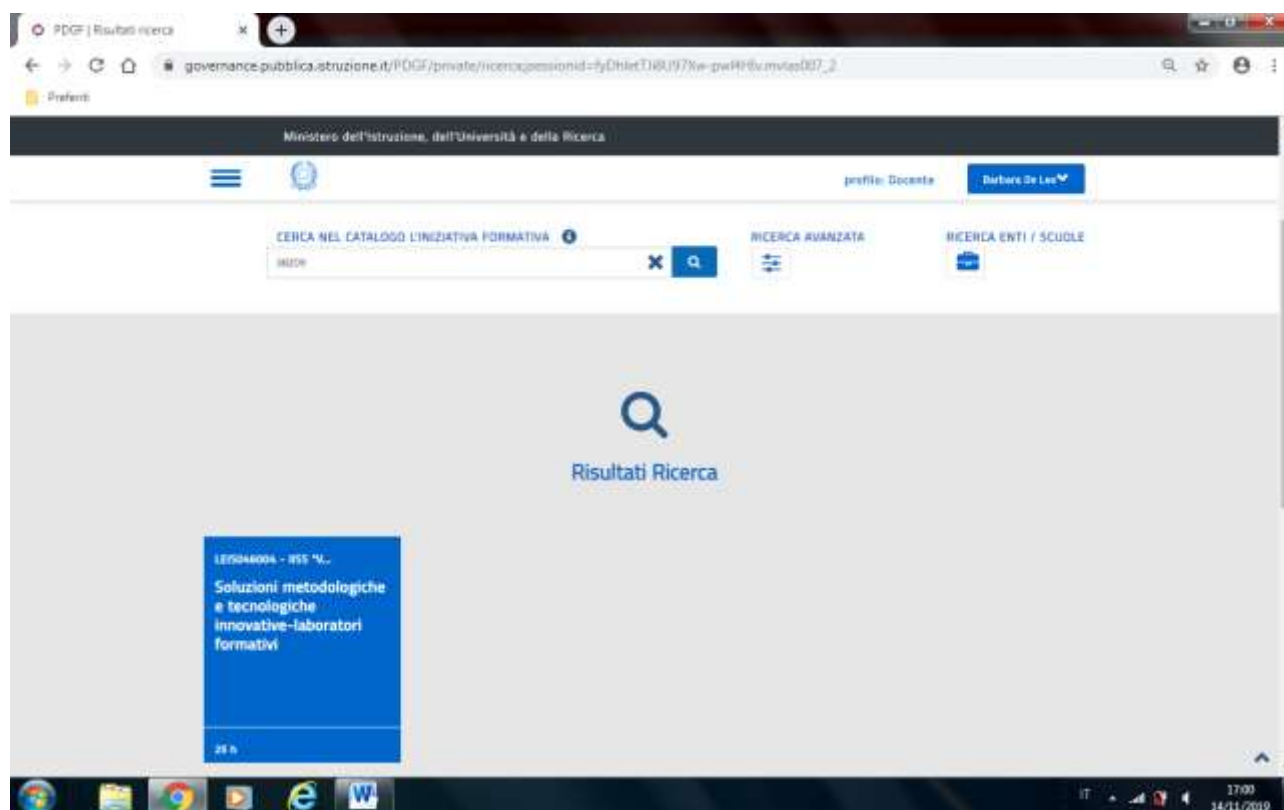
PDGF | Risultati ricerca

governance.pubblica.istruzione.it/PDGF/private/ricerca;jsessionid=fyDhletTJ4U97Xw-pwl4Hlv.mvlas007_2

Preferiti

Ministero dell'Istruzione, dell'Università e della Ricerca

profilo: Docente

Barbara De Leo

CERCA NEL CATALOGO L'INIZIATIVA FORMATIVA

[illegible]

RICERCA AVANZATA

RICERCA ENTI / SCUOLE

Risultati Ricerca

LEIS044004 - IISS "V...

Soluzioni metodologiche e tecnologiche innovative-laboratori formativi

25 h

IT

17:00
14/11/2019